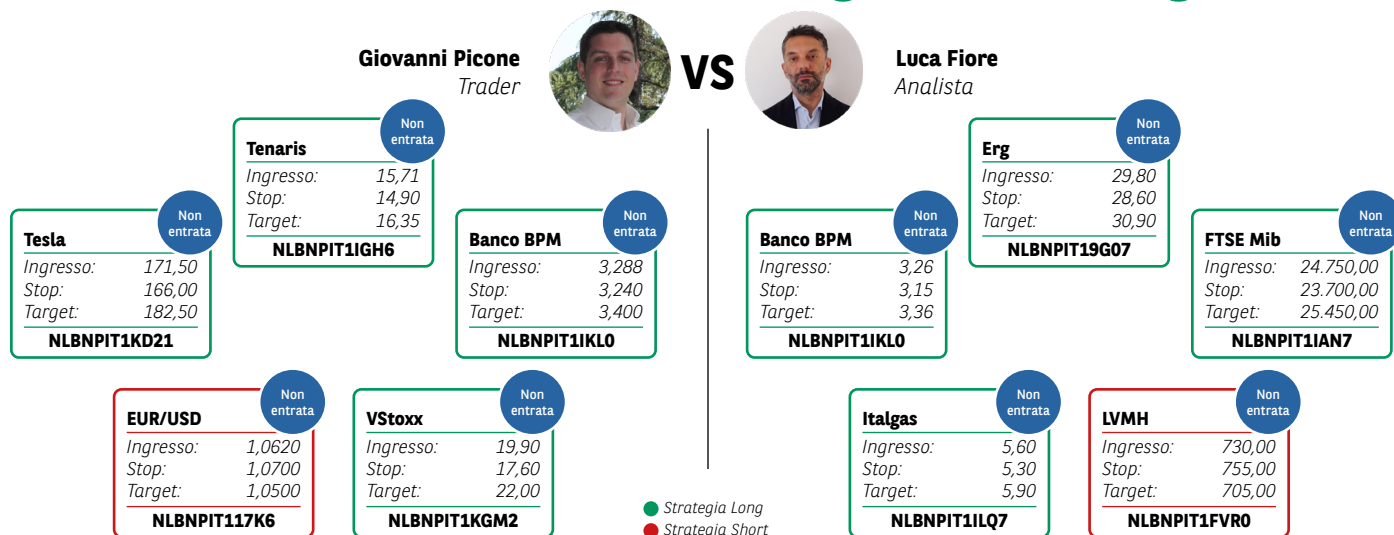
Giovanni Picone
Trader

VS

Luca Fiore
Analista

Tenaris
Non entrata
Ingresso: 15,71
Stop: 14,90
Target: 16,35
NLBNPIT1IGH6

Tesla
Non entrata
Ingresso: 171,50
Stop: 166,00
Target: 182,50
NLBNPIT1KD21

Banco BPM
Non entrata
Ingresso: 3,288
Stop: 3,240
Target: 3,400
NLBNPIT1IKL0

EUR/USD
Non entrata
Ingresso: 1,0620
Stop: 1,0700
Target: 1,0500
NLBNPIT117K6

VStoxx
Non entrata
Ingresso: 19,90
Stop: 17,60
Target: 22,00
NLBNPIT1KGM2

Erg
Non entrata
Ingresso: 29,80
Stop: 28,60
Target: 30,90
NLBNPIT19G07

Banco BPM
Non entrata
Ingresso: 3,26
Stop: 3,15
Target: 3,36
NLBNPIT1IKL0

FTSE Mib
Non entrata
Ingresso: 24.750,00
Stop: 23.700,00
Target: 25.450,00
NLBNPIT1IAN7

Italgas
Non entrata
Ingresso: 5,60
Stop: 5,30
Target: 5,90
NLBNPIT1ILQ7

LVMH
Non entrata
Ingresso: 730,00
Stop: 755,00
Target: 705,00
NLBNPIT1FVR0

Strategia Long
Strategia Short